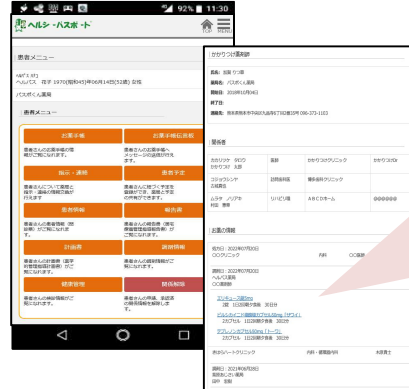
92% 11:30

ヘルシ-パスポ-ト

患者メニュー

ﾍﾙｼｰ ﾀﾛｳ
ヘルシー 太郎 1970(昭和45)年06月14日(52歳) 女性

パスポくん薬局

患者メニュー

お薬手帳
患者さんのお薬手帳の情報が閲覧できます。

お薬手帳記載者
患者さんのお薬手帳へメッセージの送信が行えます。

指示・連絡
患者さんについて医療と指示・連絡の情報共有が行えます。

患者予定
患者さんに紐づく予定を登録ができ、書面と予定の共有ができます。

患者情報
患者さんの患者情報（患者様）が閲覧できます。

報告書
患者さんの報告書の閲覧（報告書閲覧機能情報病院）ができます。

計画書
患者さんの計画書（医療計画書閲覧情報）が閲覧できます。

調剤情報
患者さんの調剤情報が閲覧できます。

健康管理
患者さんの健康情報が閲覧できます。

関係解除
患者さんとの関係、承認済の関係を解除します。

かかりつけ医制度

患者名：	加藤 ウン	太郎
薬局名：	パスポくん薬局
開始日：	2018年10月06日
終了日：
薬局住所：	熊本県熊本市中央区九品寺7丁目2丁目39号 096-372-1163

関係者

| ｶｶﾘﾂｹ ﾀﾛｳ かかりつけ 太郎 | 医師 | かかりつけクリニック | かかりつけ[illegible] |
| コジンクリニック 佐藤真由 | 訪問看護師 | 看多良クリニック | |
| ムラタ ノリアキ 村田 憲昭 | リハビリ職 | ABCホーム | @@@@@@ |

お薬の情報

処方日：2021年07月20日
〇〇クリニック	内科	〇〇医師

処方日：2021年07月20日
ヘルシー薬局
〇〇医師

エリキュース錠5mg
2カプセル 1日3回朝夕食後 30日分

ジルムのための鎮痛剤カプセル20mg「サワイ」
2カプセル 1日3回朝夕食後 30日分

アブレノンカプセル50mg「トーワ」
2カプセル 1日3回朝夕食後 30日分

からいトークリニック	内科・循環器内科	大塚貴士

処方日：2021年06月28日
薬局：
分包　登録